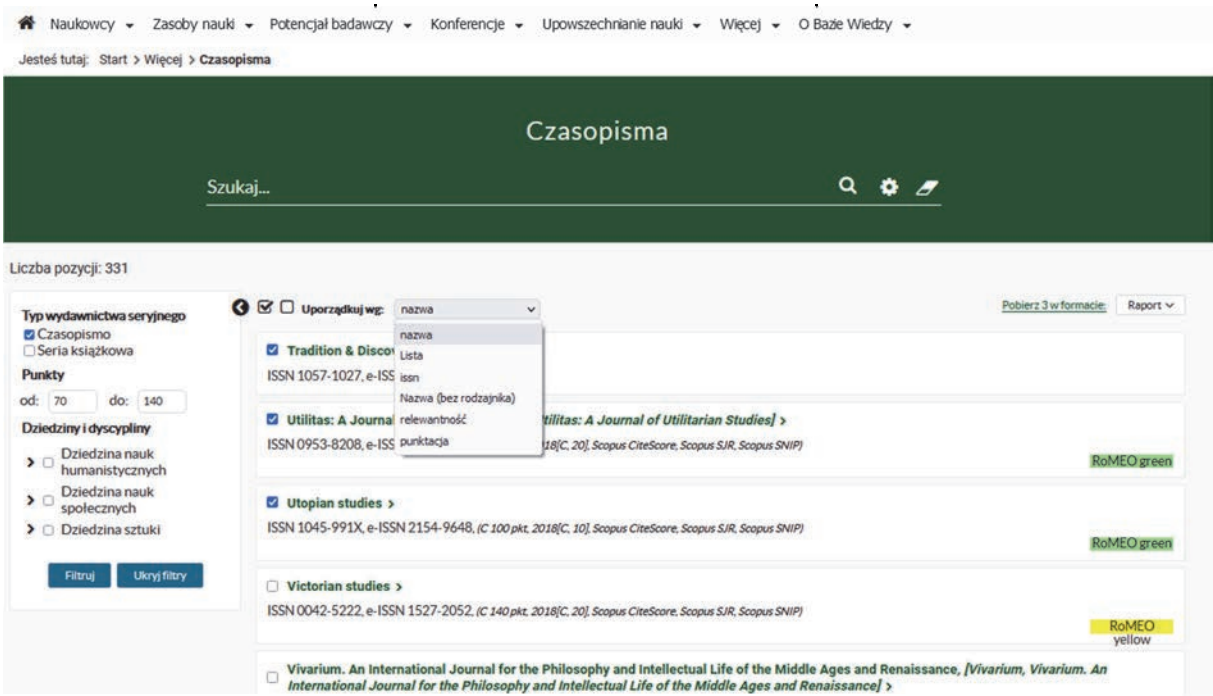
Naukowcy ▾ Zasoby nauki ▾ Potencjał badawczy ▾ Konferencje ▾ Upowszechnianie nauki ▾ Więcej ▾ O Bazie Wiedzy ▾

Jesteś tutaj: Start > Więcej > Czasopisma

Czasopisma

Szukaj...

Liczba pozycji: 331

Typ wydawnictwa seryjnego
Czasopismo
Seria książkowa
Punkty
od: 70 do: 140
Dziedziny i dyscypliny
Dziedzina nauk humanistycznych
Dziedzina nauk społecznych
Dziedzina sztuki

Filtruj Ukryj filtry

Uporządkuj wg: nazwa
nazwa
Lista
issn
Nazwa (bez rodzajnika)
relewantność
punktacja

Pobierz 3 w formacie: Raport

Tradition & Discov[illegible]
ISSN 1057-1027, e-ISS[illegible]

Utilitas: A Journal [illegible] tilitas: A Journal of Utilitarian Studies] >
ISSN 0953-8208, e-ISS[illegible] 18[C, 20], Scopus CiteScore, Scopus SJR, Scopus SNIP)
RoMEO green

Utopian studies >
ISSN 1045-991X, e-ISSN 2154-9648, (C 100 pkt, 2018[C, 10], Scopus CiteScore, Scopus SJR, Scopus SNIP)
RoMEO green

Victorian studies >
ISSN 0042-5222, e-ISSN 1527-2052, (C 140 pkt, 2018[C, 20], Scopus CiteScore, Scopus SJR, Scopus SNIP)
RoMEO yellow

Vivarium. An International Journal for the Philosophy and Intellectual Life of the Middle Ages and Renaissance, [Vivarium, Vivarium. An International Journal for the Philosophy and Intellectual Life of the Middle Ages and Renaissance] >